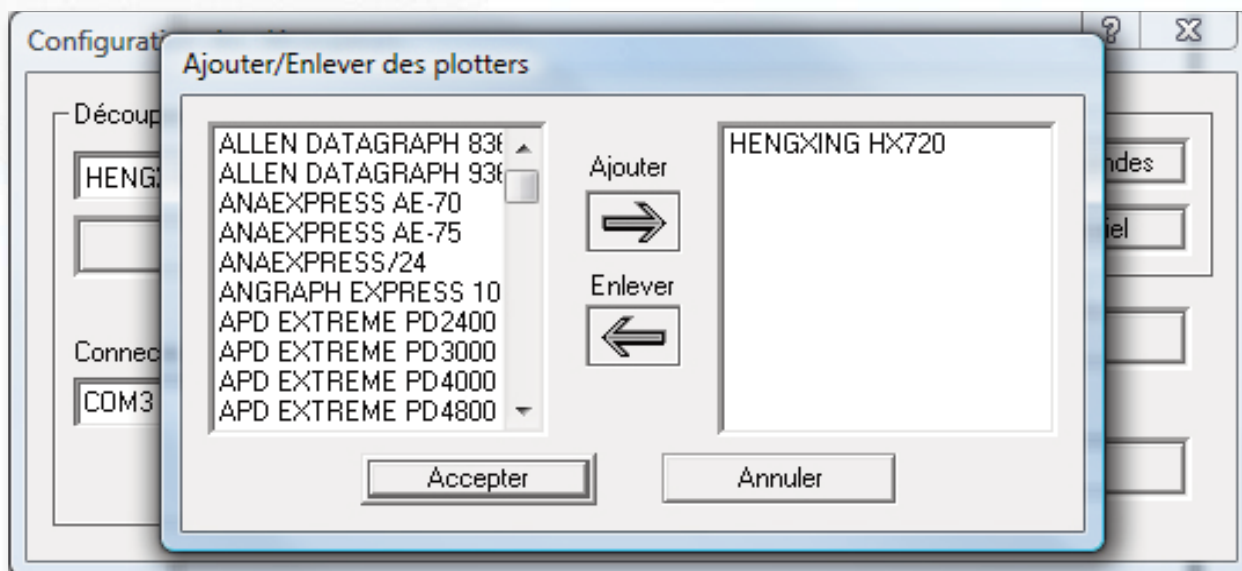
Configurati
Découp
HENG
Connec
COM3
ndes
iel

Ajouter/Enlever des plotters

ALLEN DATAGRAPH 83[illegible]
ALLEN DATAGRAPH 93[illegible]
ANAEXPRESS AE-70
ANAEXPRESS AE-75
ANAEXPRESS/24
ANGRAPH EXPRESS 10
APD EXTREME PD2400
APD EXTREME PD3000
APD EXTREME PD4000
APD EXTREME PD4800

Ajouter

Enlever

HENGXING HX720

Accepter

Annuler